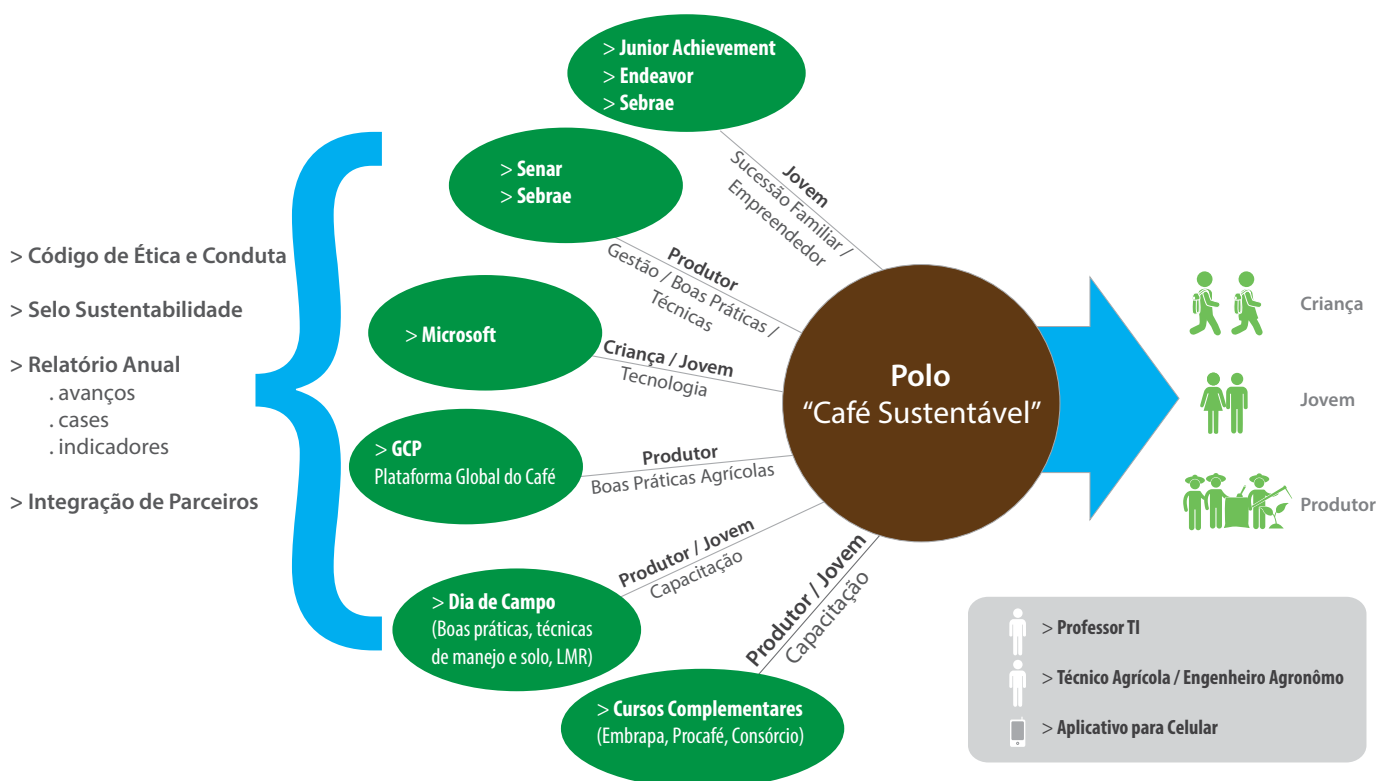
> Código de Ética e Conduta

> Selo Sustentabilidade

> Relatório Anual
. avanços
. cases
. indicadores

> Integração de Parceiros

> Junior Achievement
> Endeavor
> Sebrae

> Senar
> Sebrae

> Microsoft

> GCP
Plataforma Global do Café

> Dia de Campo
(Boas práticas, técnicas de manejo e solo, LMR)

> Cursos Complementares
(Embrapa, Procafé, Consórcio)

Jovem
Sucessão Familiar / Empreendedor

Produtor
Gestão / Boas Práticas / Técnicas

Criança / Jovem
Tecnologia

Produtor
Boas Práticas Agrícolas

Produtor / Jovem
Capacitação

Produtor / Jovem
Capacitação

Polo
"Café Sustentável"

Criança

Jovem

Produtor

> Professor TI

> Técnico Agrícola / Engenheiro Agronômo

> Aplicativo para Celular